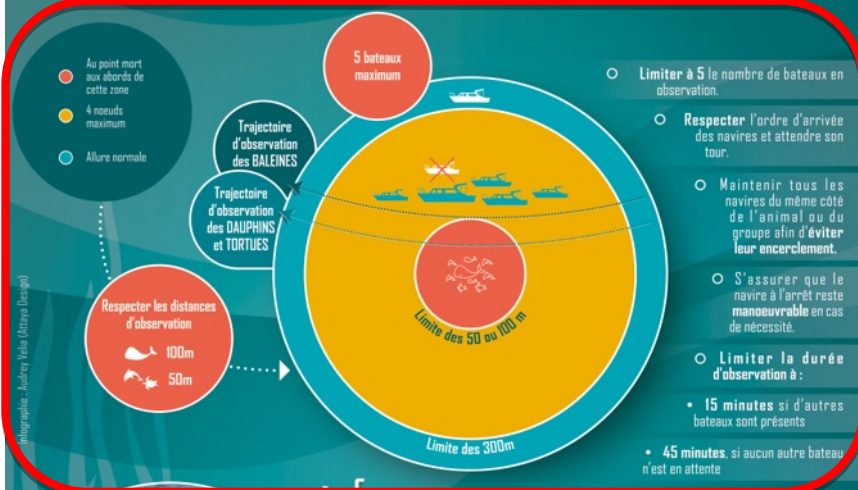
Au point mort aux abords de cette zone

4 noeuds maximum

Allure normale

5 bateaux maximum

Trajectoire d'observation des BALEINES

Trajectoire d'observation des DAUPHINS et TORTUES

Respecter les distances d'observation

100m

50m

Limite des 50 ou 100 m

Limite des 300m

Infographie : Audrey Velia (Attaya Design)

Limiter à 5 le nombre de bateaux en observation.

Respecter l'ordre d'arrivée des navires et attendre son tour.

Maintenir tous les navires du même côté de l'animal ou du groupe afin d'éviter leur encerclement.

S'assurer que le navire à l'arrêt reste manoeuvrable en cas de nécessité.

Limiter la durée d'observation à :

15 minutes si d'autres bateaux sont présents

45 minutes, si aucun autre bateau n'est en attente